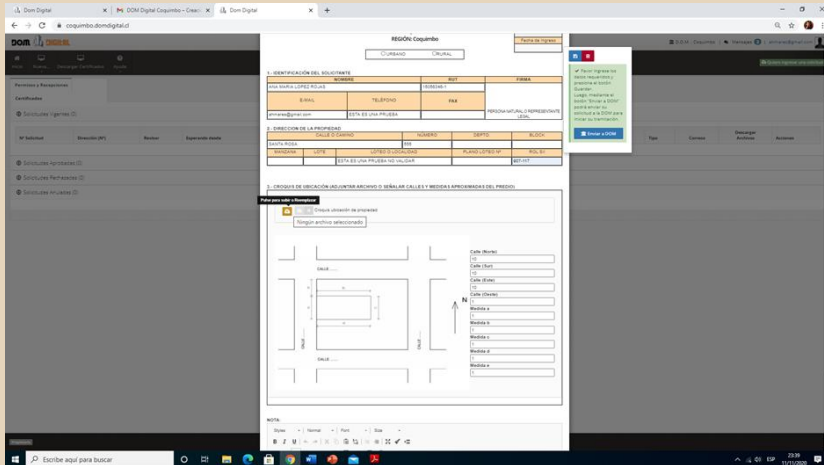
Dom Digital × | DOM Digital Coquimbo - Creación × | Dom Digital × | +

coquimbo.domdigital.cl

DOM Digital

S.O.M - Coquimbo | Mensajes | anmares@gmail.com

Inicio | Nuevo | Descargar Certificados | Ayuda

Permisos y Recepciones

Certificados

Solicitudes Vigentes (0)

Nº Solicitud | Dirección (Nº) | Rectar | Expediente desde

Solicitudes Aprobadas (0)

Solicitudes Rechazadas (0)

Solicitudes Anuladas (0)

REGIÓN: Coquimbo

Fecha de Ingreso

URBANO RURAL

1.- IDENTIFICACIÓN DEL SOLICITANTE

| NOMBRE | RUT | FIRMA |
|---|---|---|
| ANA MARIA LOPEZ ROJAS | 19388384-1 | |
| E-MAIL | TELÉFONO | FAX |
| ahmares@gmail.com | ESTA ES UNA PRUEBA | | PERSONA NATURAL O REPRESENTANTE LEGAL |

2.- DIRECCIÓN DE LA PROPIEDAD

| CALLE O CAMINO | NÚMERO | DEPTO. | BLOCK |
|---|---|---|---|
| SANTA ROSA | 555 | | |
| MANZANA | LOTE | LOTEO O LOCALIDAD | PLANO LOTEO Nº | ROL SII |
| | | ESTA ES UNA PRUEBA NO VALIDAR | | 827-117 |

3.- CROQUIS DE UBICACIÓN (ADJUNTAR ARCHIVO O SEÑALAR CALLES Y MEDIDAS APROXIMADAS DEL PREDIO)

Pulse para subir o Reemplazar

Croquis ubicación de propiedad

Ningún archivo seleccionado

CALLE ......

CALLE ......

CALLE ......

CALLE ......

N

Calle (Norte)
Calle (Sur)
Calle (Este)
Calle (Oeste)
Medida a
Medida b
Medida c
Medida d
Medida e

NOTA:

Styles | Normal | Font | Size

Favor ingrese los datos requeridos y presione el botón Guardar. Luego, mediante el botón "Enviar a DOM" podrá enviar su solicitud a la DOM para iniciar su tramitación.

Enviar a DOM

Tipo | Correos | Descargar Archivos | Acciones

Escribe aquí para buscar

23:39 11/11/2020 ESP